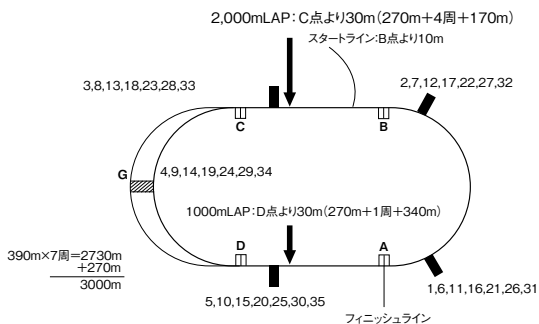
2,000mLAP：C点より30m（270m＋4周＋170m）

スタートライン：B点より10m

3,8,13,18,23,28,33

2,7,12,17,22,27,32

C

B

G

4,9,14,19,24,29,34

1000mLAP：D点より30m（270m＋1周＋340m）

$390m \times 7周 = 2730m$
$+270m$
$3000m$

D

A

5,10,15,20,25,30,35

1,6,11,16,21,26,31

フィニッシュライン